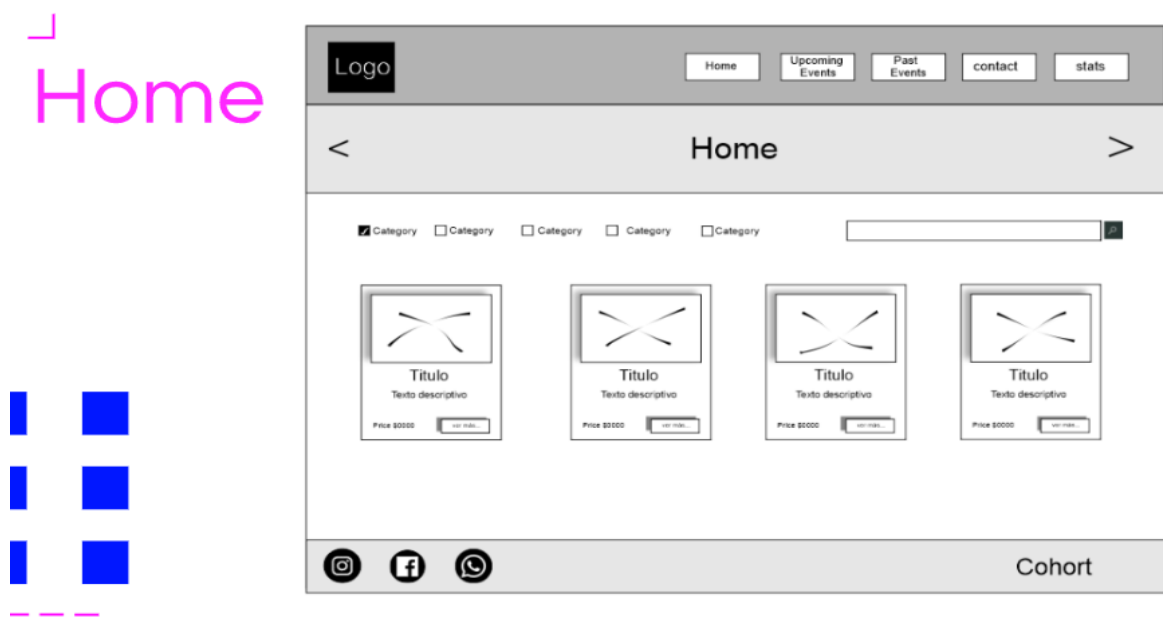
Home

Logo

Home

Upcoming Events

Past Events

contact

stats

<

Home

>

Category Category Category Category Category

Titulo

Texto descriptivo

Price $0000

ver más...

Titulo

Texto descriptivo

Price $0000

ver más...

Titulo

Texto descriptivo

Price $0000

ver más...

Titulo

Texto descriptivo

Price $0000

ver más...

Cohort